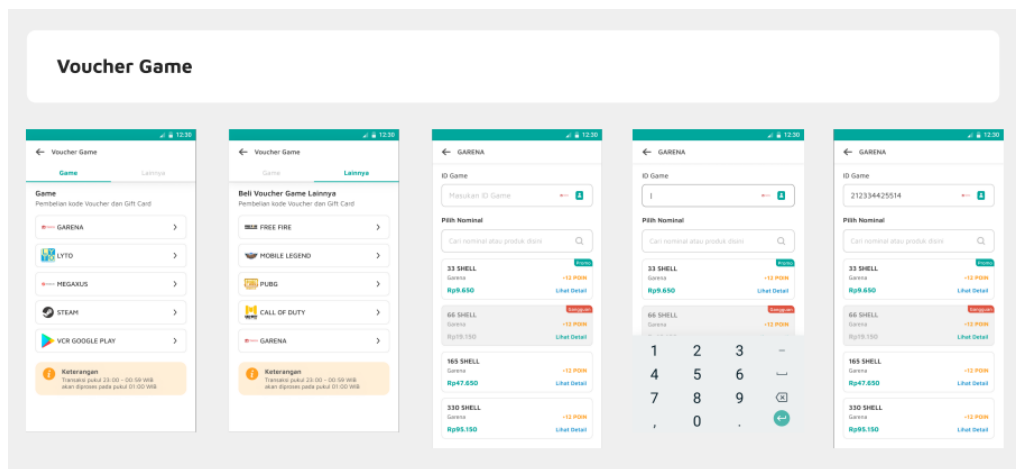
Voucher Game

12:30

Voucher Game

Game | Lainnya

Game
Pembelian kode Voucher dan Gift Card

GARENA
LYTO
MEGAXUS
STEAM
VCR GOOGLE PLAY

Keterangan
Transaksi pukul 23:00 – 00:59 WIB akan diproses pada pukul 01:00 WIB

12:30

Voucher Game

Game | Lainnya

Beli Voucher Game Lainnya
Pembelian kode Voucher dan Gift Card

FREE FIRE
MOBILE LEGEND
PUBG
CALL OF DUTY
GARENA

Keterangan
Transaksi pukul 23:00 – 00:59 WIB akan diproses pada pukul 01:00 WIB

12:30

GARENA

ID Game
Masukan ID Game

Pilih Nominal
Cari nominal atau produk disini

33 SHELL
Promo
Garena
+12 POIN
Rp9.650
Lihat Detail

66 SHELL
Gangguan
Garena
+12 POIN
Rp19.150
Lihat Detail

165 SHELL
Garena
+12 POIN
Rp47.650
Lihat Detail

330 SHELL
Garena
+12 POIN
Rp95.150
Lihat Detail

12:30

GARENA

ID Game
|

Pilih Nominal
Cari nominal atau produk disini

33 SHELL
Promo
Garena
+12 POIN
Rp9.650
Lihat Detail

66 SHELL
Gangguan
Garena
+12 POIN
Rp19.150
Lihat Detail

1 2 3 –
4 5 6
7 8 9
, 0 .

12:30

GARENA

ID Game
212334425514

Pilih Nominal
Cari nominal atau produk disini

33 SHELL
Promo
Garena
+12 POIN
Rp9.650
Lihat Detail

66 SHELL
Gangguan
Garena
+12 POIN
Rp19.150
Lihat Detail

165 SHELL
Garena
+12 POIN
Rp47.650
Lihat Detail

330 SHELL
Garena
+12 POIN
Rp95.150
Lihat Detail